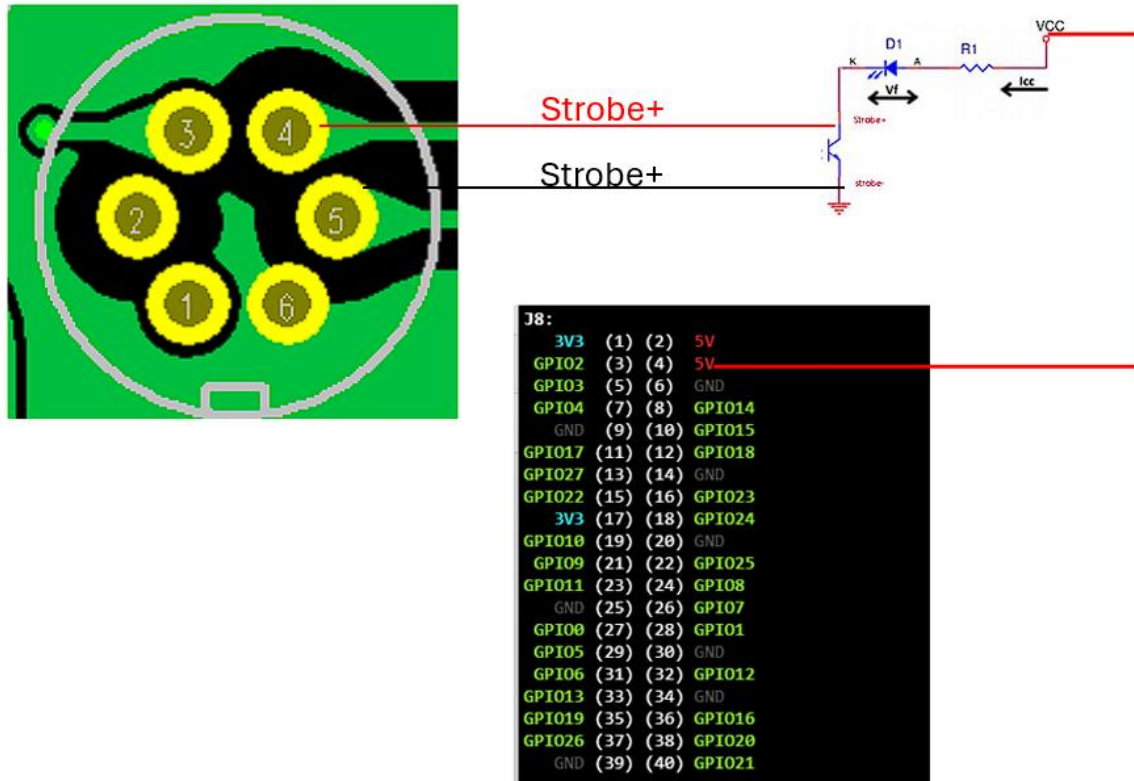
3
4
2
5
1
6

Strobe+
Strobe+

D1
R1
VCC
K
A
Vf
Icc
Strobe+
strobe-

J8:
3V3 (1) (2) 5V
GPIO2 (3) (4) 5V
GPIO3 (5) (6) GND
GPIO4 (7) (8) GPIO14
GND (9) (10) GPIO15
GPIO17 (11) (12) GPIO18
GPIO27 (13) (14) GND
GPIO22 (15) (16) GPIO23
3V3 (17) (18) GPIO24
GPIO10 (19) (20) GND
GPIO9 (21) (22) GPIO25
GPIO11 (23) (24) GPIO8
GND (25) (26) GPIO7
GPIO0 (27) (28) GPIO1
GPIO5 (29) (30) GND
GPIO6 (31) (32) GPIO12
GPIO13 (33) (34) GND
GPIO19 (35) (36) GPIO16
GPIO26 (37) (38) GPIO20
GND (39) (40) GPIO21